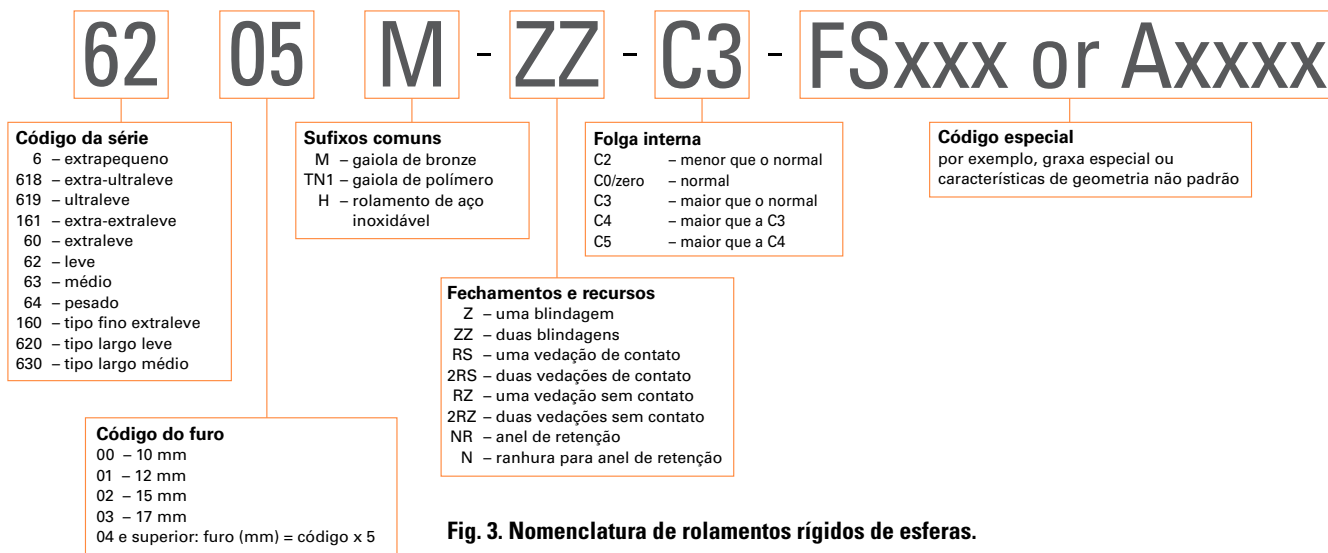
62 05 M - ZZ - C3 - FSxxx or Axxxx

Código da série
6 – extrapequeno
618 – extra-ultraleve
619 – ultraleve
161 – extra-extraleve
60 – extraleve
62 – leve
63 – médio
64 – pesado
160 – tipo fino extraleve
620 – tipo largo leve
630 – tipo largo médio

Sufixos comuns
M – gaiola de bronze
TN1 – gaiola de polímero
H – rolamento de aço inoxidável

Folga interna
C2 – menor que o normal
C0/zero – normal
C3 – maior que o normal
C4 – maior que a C3
C5 – maior que a C4

Código especial
por exemplo, graxa especial ou características de geometria não padrão

Fechamentos e recursos
Z – uma blindagem
ZZ – duas blindagens
RS – uma vedação de contato
2RS – duas vedações de contato
RZ – uma vedação sem contato
2RZ – duas vedações sem contato
NR – anel de retenção
N – ranhura para anel de retenção

Código do furo
00 – 10 mm
01 – 12 mm
02 – 15 mm
03 – 17 mm
04 e superior: furo (mm) = código x 5

Fig. 3. Nomenclatura de rolamentos rígidos de esferas.